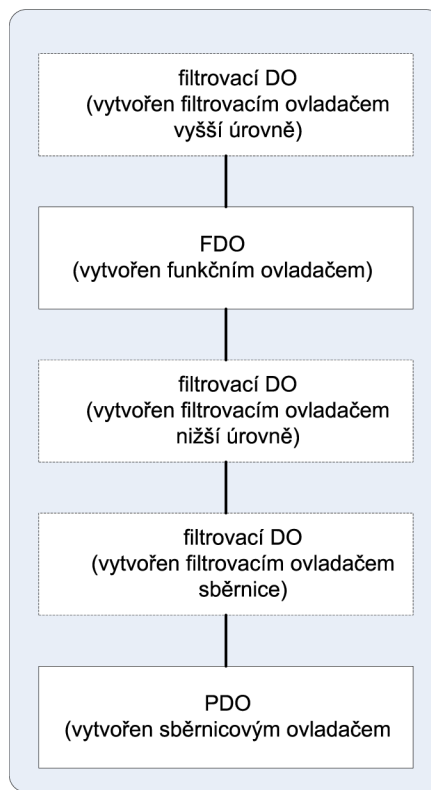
filtrovací DO
(vytvořen filtrovacím ovladačem vyšší úrovně)

FDO
(vytvořen funkčním ovladačem)

filtrovací DO
(vytvořen filtrovacím ovladačem nižší úrovně)

filtrovací DO
(vytvořen filtrovacím ovladačem sběrnice)

PDO
(vytvořen sběrnicovým ovladačem